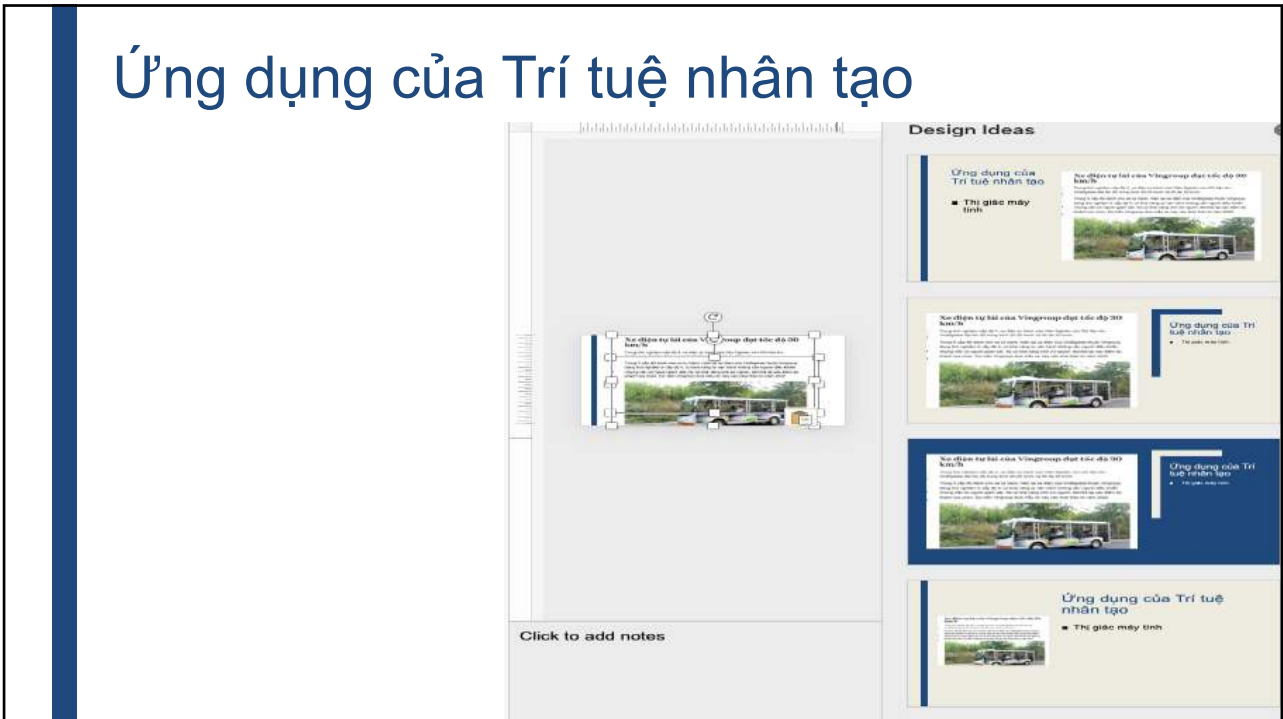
Ứng dụng của Trí tuệ nhân tạo

Design Ideas

Ứng dụng của Trí tuệ nhân tạo

Thị giác máy tính

Xe điện tự lái của Vingroup đạt tốc độ 30 km/h

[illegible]

Xe điện tự lái của Vingroup đạt tốc độ 30 km/h

Ứng dụng của Trí tuệ nhân tạo

Thị giác máy tính

Xe điện tự lái của Vingroup đạt tốc độ 30 km/h

Ứng dụng của Trí tuệ nhân tạo

Thị giác máy tính

Ứng dụng của Trí tuệ nhân tạo

Thị giác máy tính

Xe điện tự lái của Vingroup đạt tốc độ 30 km/h

Click to add notes